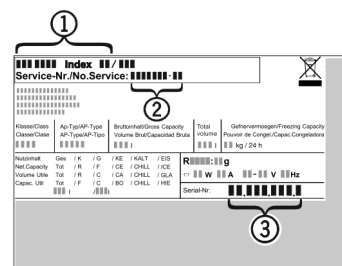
①

Index

Service-Nr./No.Service:

②

| Klasse/Class Classe/Clase | Ap-Typ/AP-Type AP-Type/AP-Tipo | Bruttoinhalt/Gross Capacity Volume Brut/Capacidad Bruta | Total volume | Gefriervermoegen/Freezing Capacity Pouvoir de Congel./Capac.Congeladora |
|---|---|---|---|---|
| | | I | | kg / 24 h |

| Nutzinhalt | Ges / K / G / KE / KALT / EIS |
|---|---|
| Net.Capacity | Tot / R / F / CE / CHILL / ICE |
| Volume Utile | Tot / F / C / CA / CHILL / GLA |
| Capac. Util | Tot / F / C / BO / CHILL / HIE |

R g

W A V Hz

Serial-Nr.

③